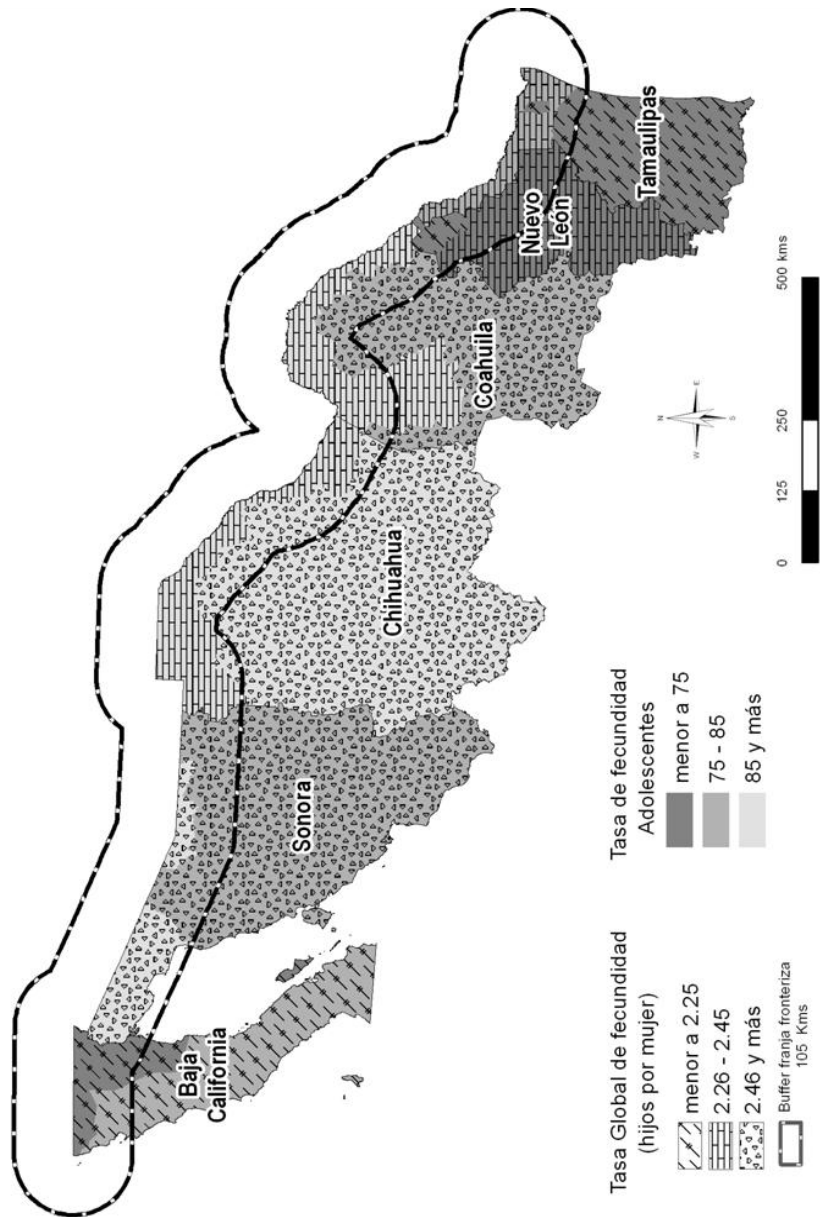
Baja California

Sonora

Chihuahua

Coahuila

Nuevo León

Tamaulipas

Tasa Global de fecundidad (hijos por mujer)

menor a 2.25

2.26 - 2.45

2.46 y más

Buffer franja fronteriza 105 Kms

Tasa de fecundidad Adolescentes

menor a 75

75 - 85

85 y más

N
E
S
W

0 125 250 500 kms